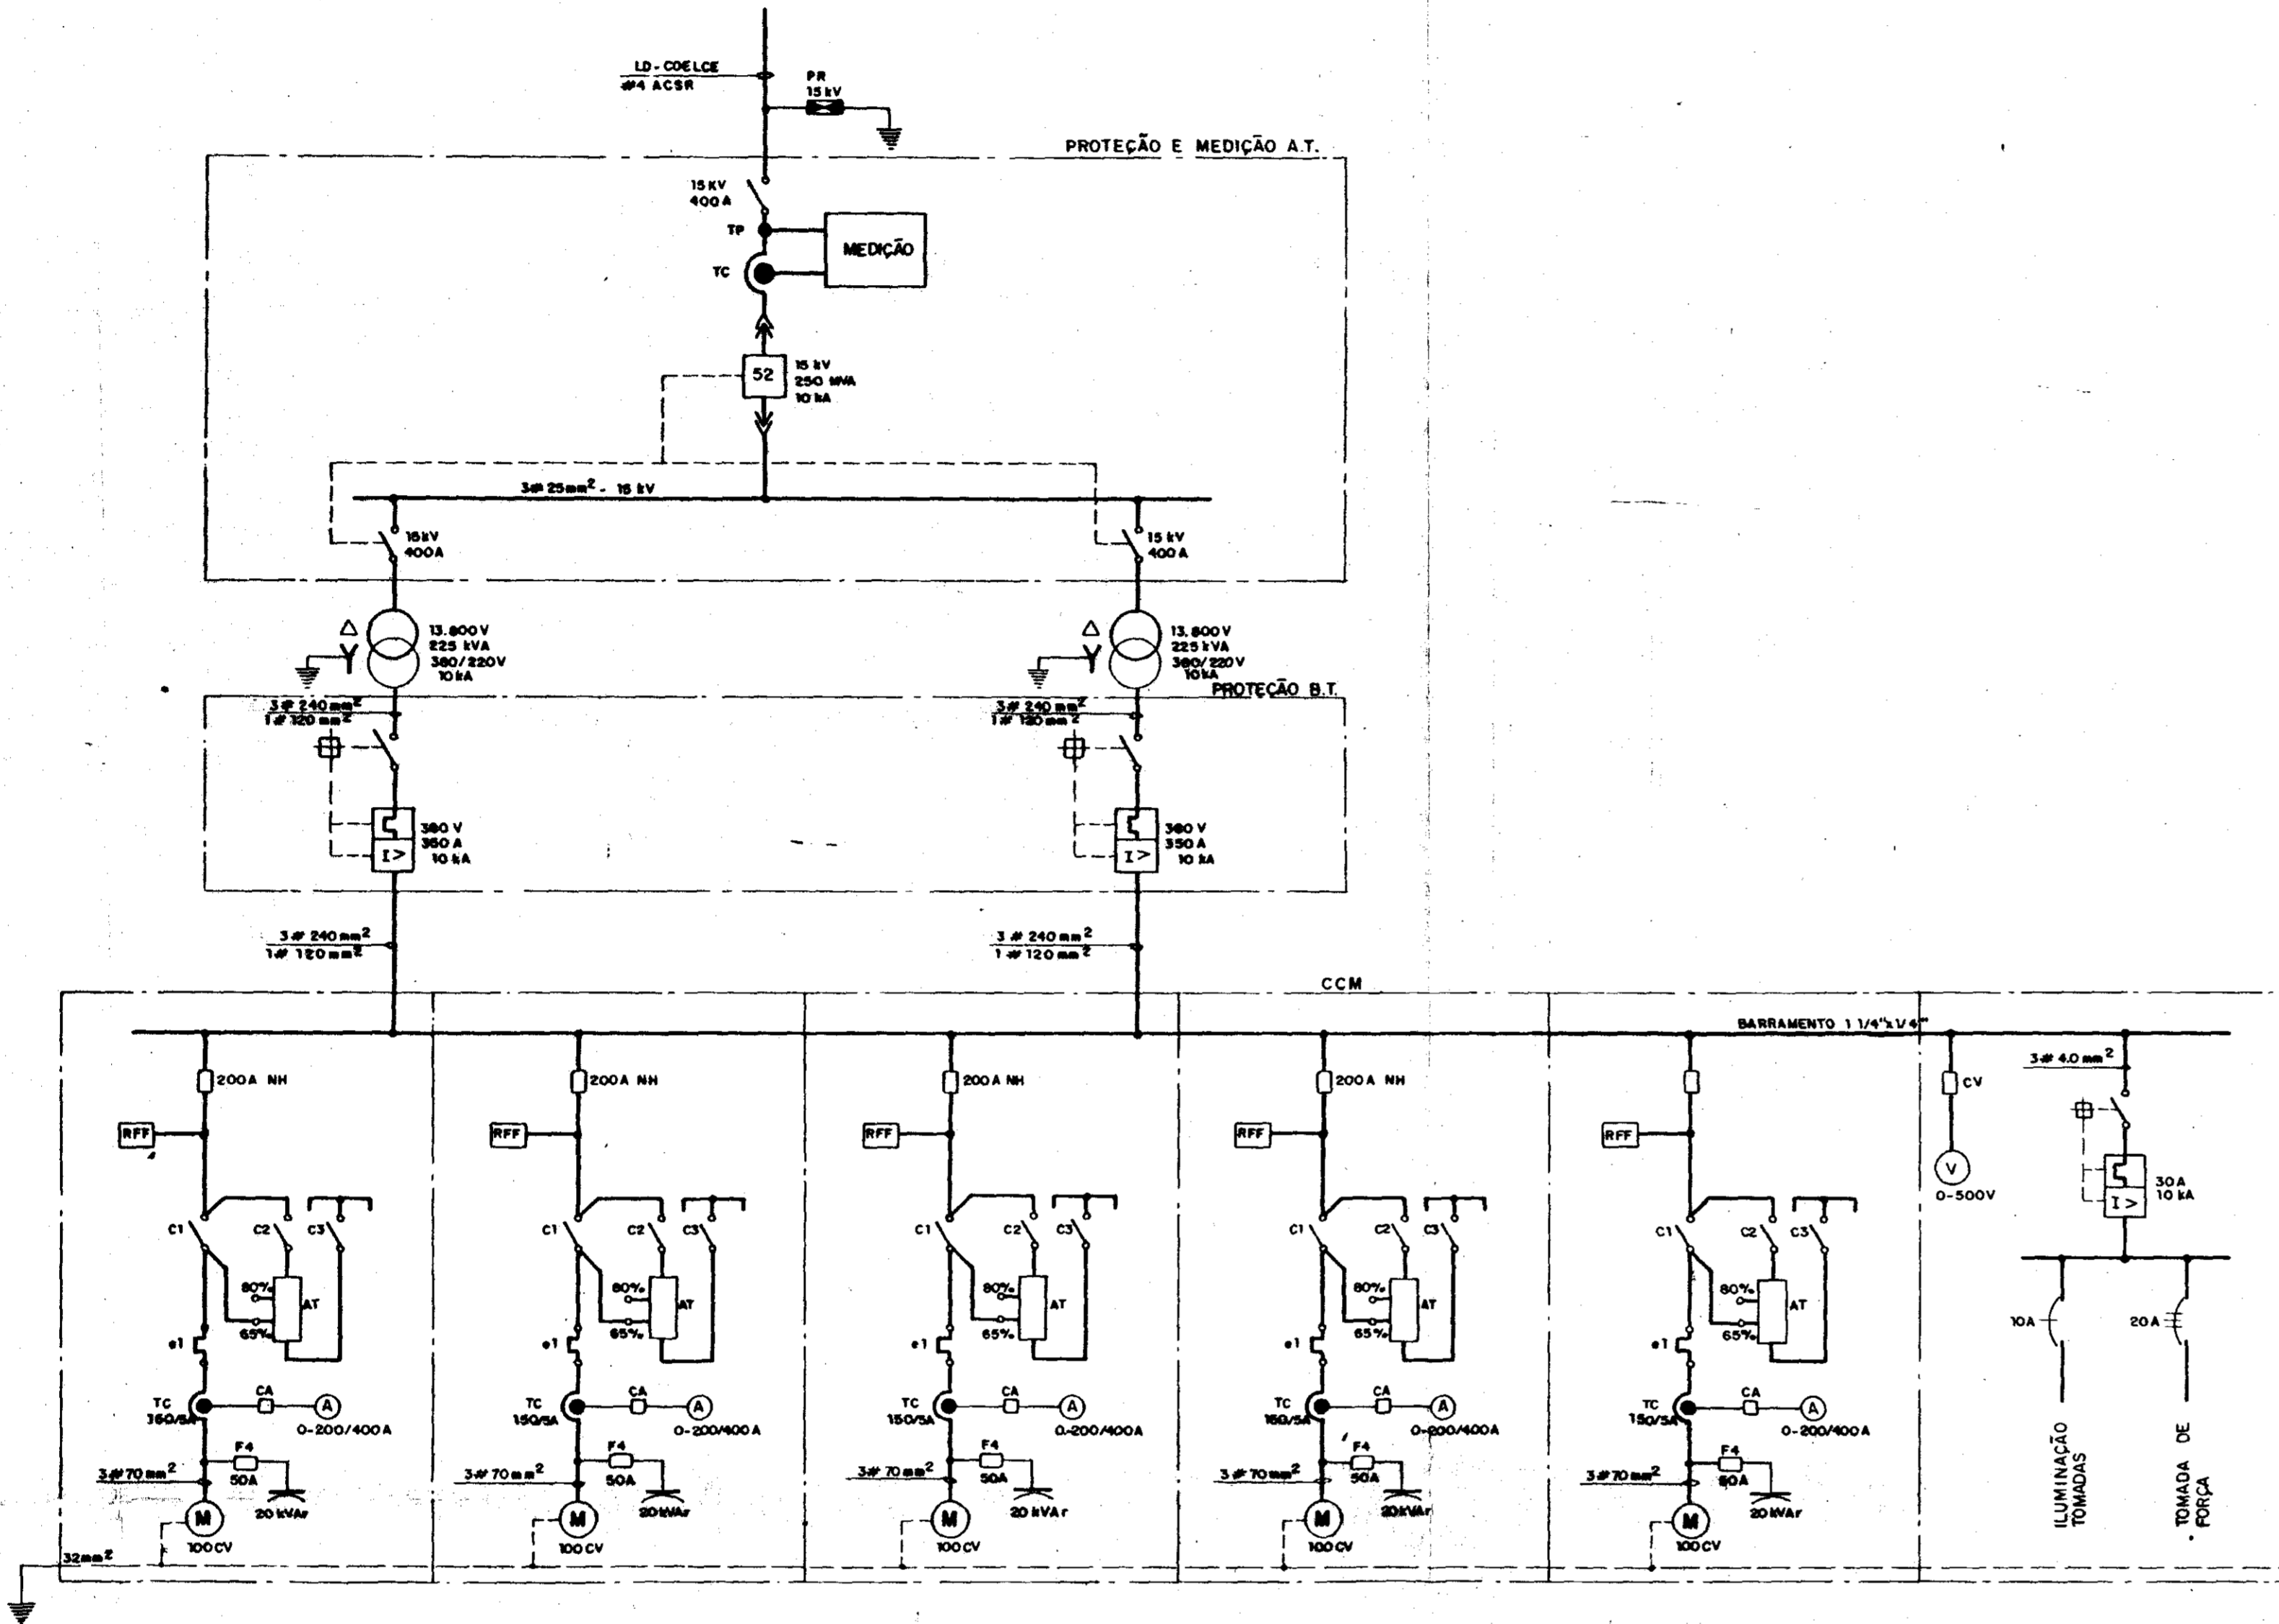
LD - COELCE
#4 ACSR
PR
15 kV

PROTEÇÃO E MEDIÇÃO A.T.

15 KV
400 A
TP
TC
MEDIÇÃO

52
15 kV
250 MVA
10 kA

3# 25mm$^2$ - 15 kV

15kV
400A

15 kV
400 A

Δ
Y
13.800 V
225 kVA
380/220V
10 kA

Δ
Y
13.800 V
225 kVA
380/220V
10 kA

PROTEÇÃO B.T.

3# 240 mm$^2$
1# 120 mm$^2$

3# 240 mm$^2$
1# 120 mm$^2$

380 V
350 A
10 kA
I >

380 V
350 A
10 kA
I >

3# 240 mm$^2$
1# 120 mm$^2$

3# 240 mm$^2$
1# 120 mm$^2$

CCM

BARRAMENTO 1 1/4"x1/4"

200A NH
RFF
C1
C2
C3
80%
AT
65%
e1
TC
350/5A
CA
A
0-200/400A
3# 70 mm$^2$
F4
50A
20 kVAr
M
100CV
32mm$^2$

200A NH
RFF
C1
C2
C3
80%
AT
65%
e1
TC
150/5A
CA
A
0-200/400A
3# 70 mm$^2$
F4
50A
20 kVAr
M
100 CV

200A NH
RFF
C1
C2
C3
80%
AT
65%
e1
TC
150/5A
CA
A
0-200/400A
3# 70 mm$^2$
F4
50A
20 kVAr
M
100 CV

200A NH
RFF
C1
C2
C3
80%
AT
65%
e1
TC
150/5A
CA
A
0-200/400A
3# 70 mm$^2$
F4
50A
20 kVAr
M
100 CV

RFF
C1
C2
C3
80%
AT
65%
e1
TC
150/5A
CA
A
0-200/400A
3# 70 mm$^2$
F4
50A
20 kVAr
M
100 CV

CV
V
0-500V

3# 4.0 mm$^2$
I >
30A
10 kA
10A
20A
ILUMINAÇÃO TOMADAS
TOMADA DE FORÇA